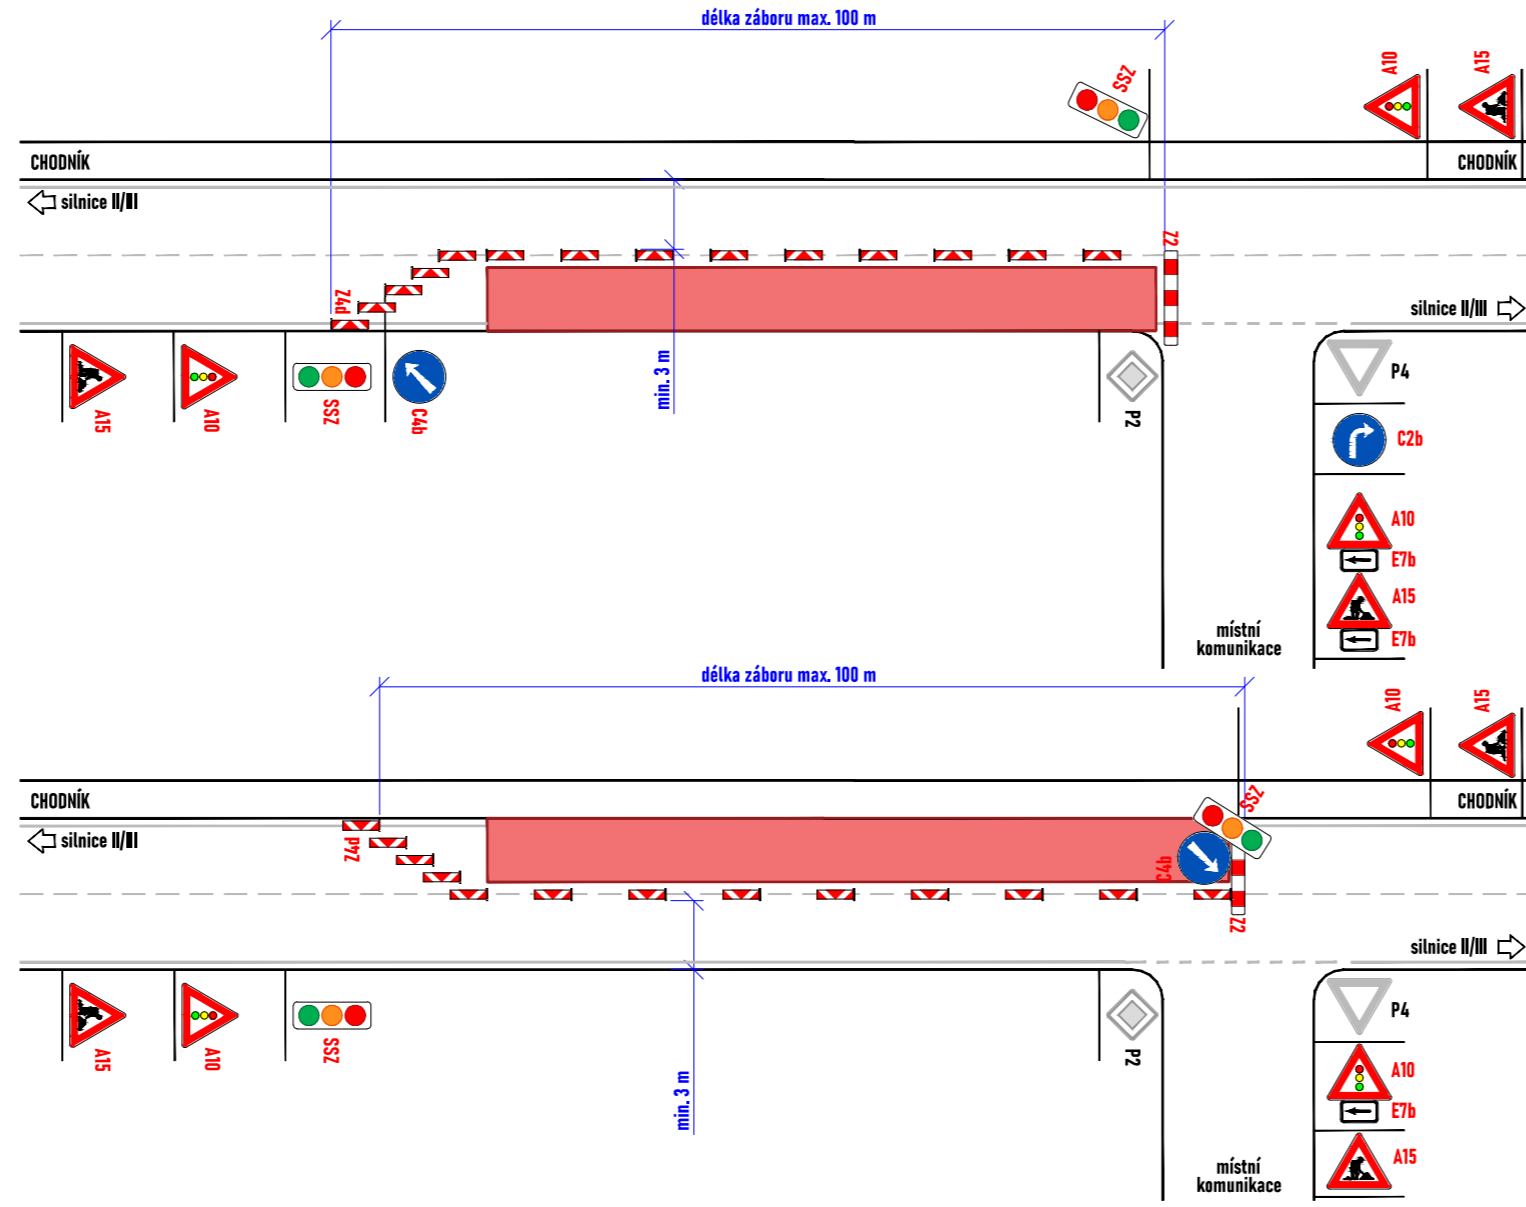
délka záboru max. 100 m

SS2

A10

A15

CHODNÍK

CHODNÍK

silnice II/III

Z2

Z4d

silnice II/III

min. 3 m

A15

A10

SS2

C4b

P2

P4

C2b

A10

E7b

A15

E7b

místní komunikace

délka záboru max. 100 m

A10

A15

CHODNÍK

CHODNÍK

SS2

silnice II/III

Z4d

C4b

Z2

silnice II/III

A15

A10

SS2

P2

min. 3 m

P4

A10

E7b

A15

místní komunikace